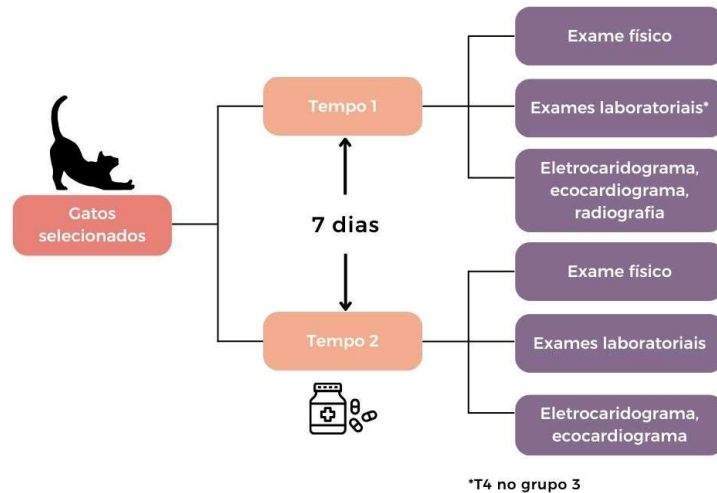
Gatos selecionados

Tempo 1

7 dias

Tempo 2

Exame físico

Exames laboratoriais*

Eletrocaridograma, ecocardiograma, radiografia

Exame físico

Exames laboratoriais

Eletrocaridograma, ecocardiograma

*T4 no grupo 3